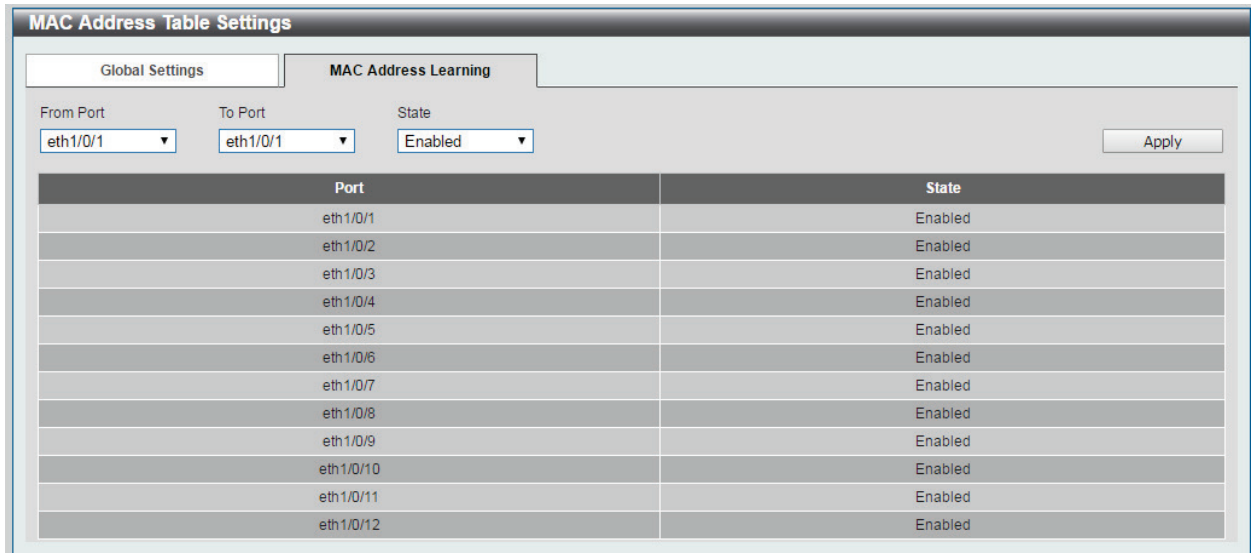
MAC Address Table Settings

Global Settings

MAC Address Learning

From Port
eth1/0/1

To Port
eth1/0/1

State
Enabled

Apply

| Port | State |
|---|---|
| eth1/0/1 | Enabled |
| eth1/0/2 | Enabled |
| eth1/0/3 | Enabled |
| eth1/0/4 | Enabled |
| eth1/0/5 | Enabled |
| eth1/0/6 | Enabled |
| eth1/0/7 | Enabled |
| eth1/0/8 | Enabled |
| eth1/0/9 | Enabled |
| eth1/0/10 | Enabled |
| eth1/0/11 | Enabled |
| eth1/0/12 | Enabled |